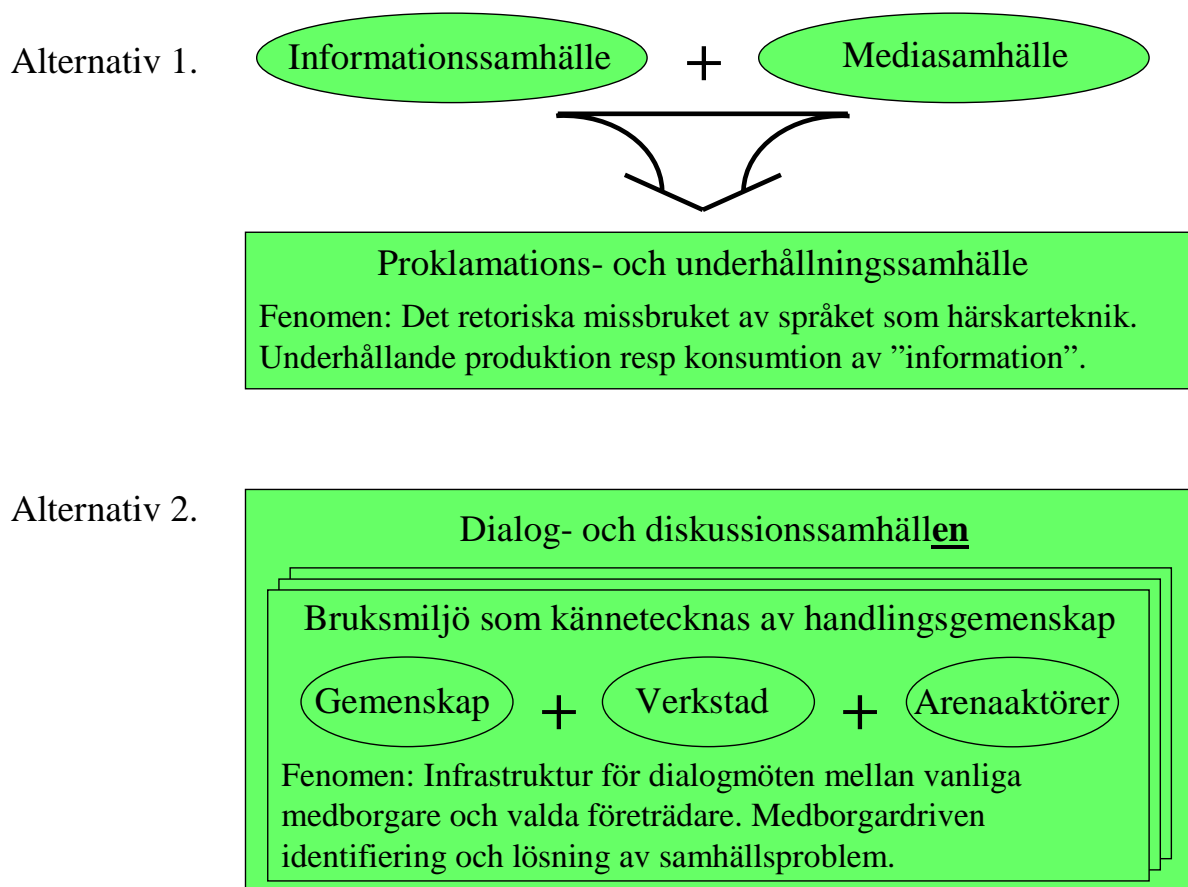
Alternativ 1.

Informationssamhälle + Mediasamhälle

Proklamations- och underhållningssamhälle

Fenomen: Det retoriska missbruket av språket som härskarteknik. Underhållande produktion resp konsumtion av ”information”.

Alternativ 2.

Dialog- och diskussionssamhällen

Bruksmiljö som kännetecknas av handlingsgemenskap

Gemenskap + Verkstad + Arenaaktörer

Fenomen: Infrastruktur för dialogmöten mellan vanliga medborgare och valda företrädare. Medborgardriven identifiering och lösning av samhällsproblem.